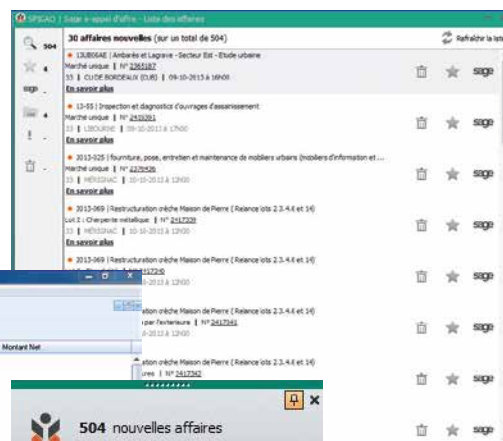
SPIGAO | Sage e-appel d'offre - Liste des affaires

504

4

sage

4

1

30 affaires nouvelles (sur un total de 504)

Rafraîchir la liste

13UB06AE | Ambarès et Lagrave - Secteur Est - Etude urbaine
Marché unique | N° 2365187
33 | CU DE BORDEAUX (CUB) | 09-10-2013 à 16h00
En savoir plus

sage

13-55 | Inspection et diagnostics d'ouvrages d'assainissement
Marché unique | N° 2433291
33 | LIBOURNE | 08-10-2013 à 17h00
En savoir plus

sage

2013-025 | fourniture, pose, entretien et maintenance de mobiliers urbains (mobiliers d'information et ...
Marché unique | N° 2376436
33 | MÉRIGNAC | 10-10-2013 à 12h00
En savoir plus

sage

2013-069 | Restructuration crèche Maison de Pierre ( Relance lots 2.3.4.6 et 14)
Lot 1 : Charpente métallique | N° 2417339
33 | MÉRIGNAC | 10-10-2013 à 12h00
En savoir plus

sage

2013-069 | Restructuration crèche Maison de Pierre ( Relance lots 2.3.4.6 et 14)
N° 2417340

sage

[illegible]ration crèche Maison de Pierre ( Relance lots 2.3.4.6 et 14)
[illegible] par l'extérieure | N° 2417341

sage

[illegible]ration crèche Maison de Pierre ( Relance lots 2.3.4.6 et 14)
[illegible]ures | N° 2417342

sage

Montant Net

504 nouvelles affaires

sage